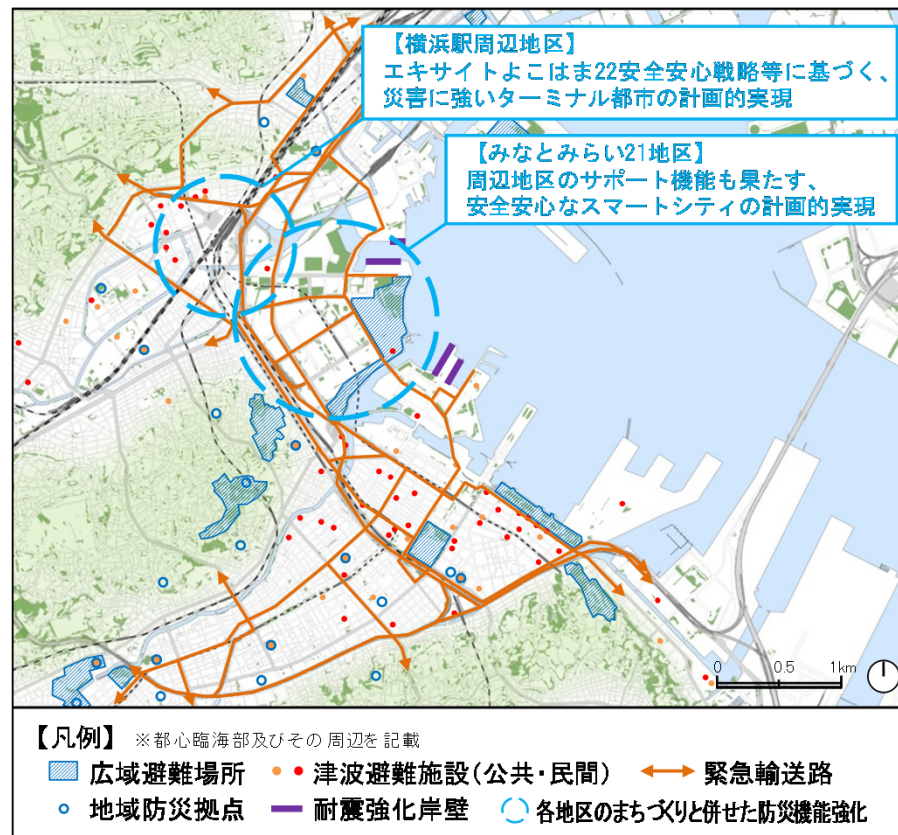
【横浜駅周辺地区】
エキサイトよこはま22安全安心戦略等に基づく、
災害に強いターミナル都市の計画的実現

【みなとみらい21地区】
周辺地区のサポート機能も果たす、
安全安心なスマートシティの計画的実現

0
0.5
1km

【凡例】 ※都心臨海部及びその周辺を記載
広域避難場所
津波避難施設（公共・民間）
緊急輸送路
地域防災拠点
耐震強化岸壁
各地区のまちづくりと併せた防災機能強化